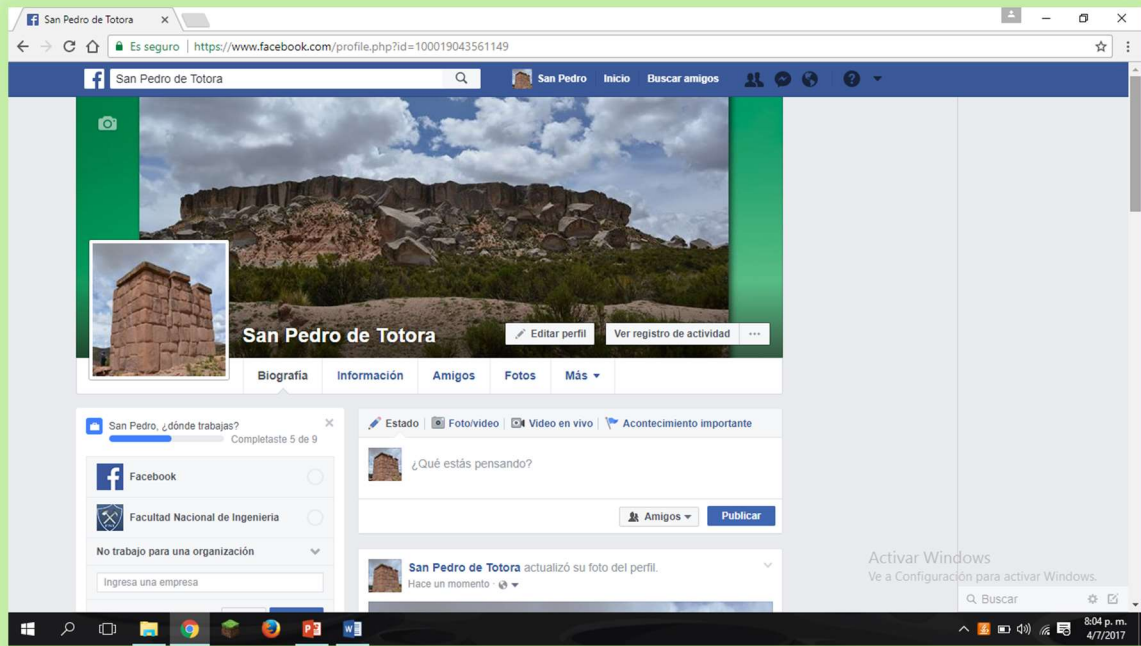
San Pedro de Totora ×

Es seguro https://www.facebook.com/profile.php?id=100019043561149

San Pedro de Totora

San Pedro Inicio Buscar amigos

San Pedro de Totora

Editar perfil Ver registro de actividad ···

Biografía Información Amigos Fotos Más

San Pedro, ¿dónde trabajas? ×
Completaste 5 de 9

Facebook

Facultad Nacional de Ingeniería

No trabajo para una organización

Ingresa una empresa

Estado Foto/video Video en vivo Acontecimiento importante

¿Qué estás pensando?

Amigos Publicar

San Pedro de Totora actualizó su foto del perfil.
Hace un momento

Activar Windows
Ve a Configuración para activar Windows.

Buscar

8:04 p. m.
4/7/2017